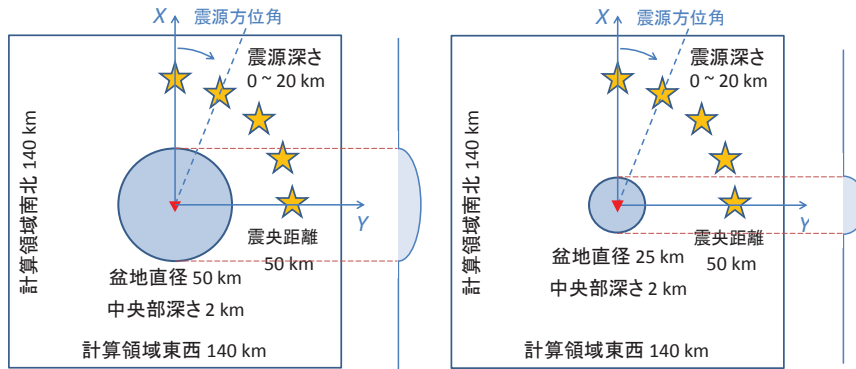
X 震源方位角
震源深さ
0 ~ 20 km
計算領域南北 140 km
Y
震央距離
50 km
盆地直径 50 km
中央部深さ 2 km
計算領域東西 140 km

X 震源方位角
震源深さ
0 ~ 20 km
計算領域南北 140 km
Y
盆地直径 25 km
震央距離
50 km
中央部深さ 2 km
計算領域東西 140 km